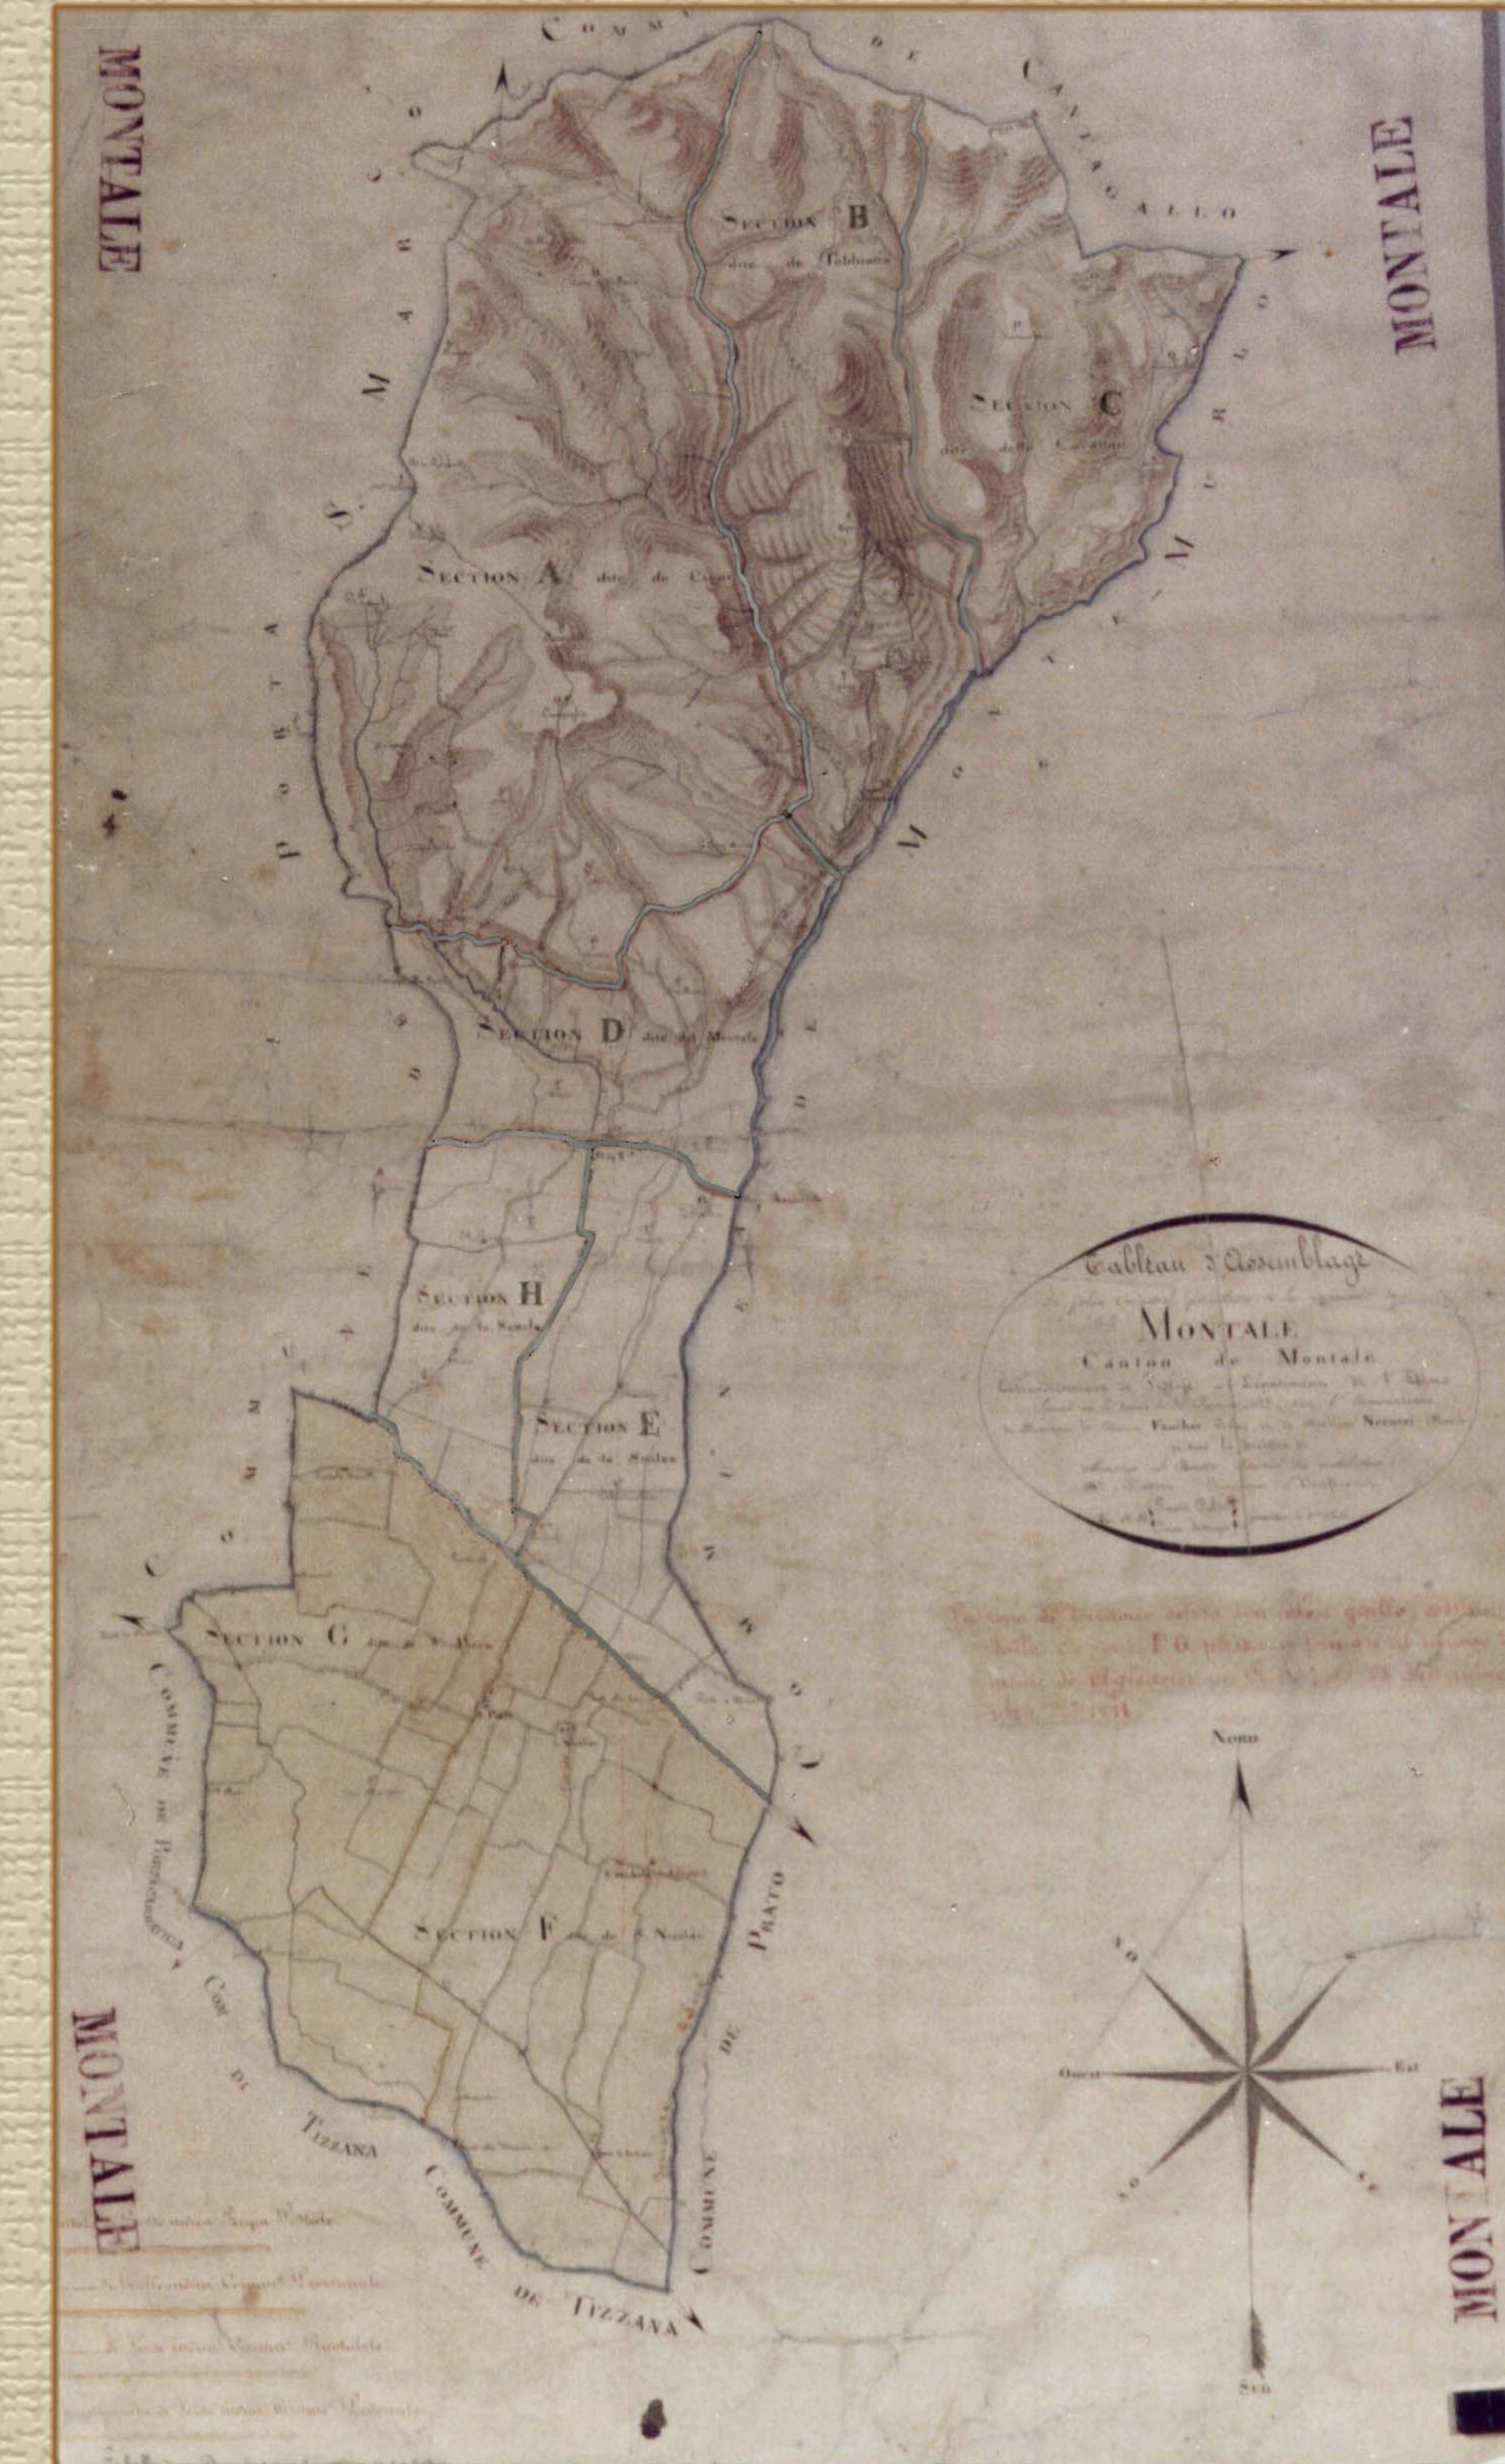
MONTALE

MONTALE

COMMUNE DE CANTAGALLO

COMMUNE DE PORTA S. MARCO

COMMUNE DE MONTEMURLO

SECTION B dite de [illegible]

SECTION C dite de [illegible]

SECTION A dite de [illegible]

SECTION D dite del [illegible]

SECTION H dite de la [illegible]

SECTION E dite de la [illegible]

SECTION G dite de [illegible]

SECTION F dite de S. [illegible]

Tableau d'Assemblage

du plan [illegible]

MONTALE

Canton de Montale

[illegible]

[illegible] Faucher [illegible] Nesucci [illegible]

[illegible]

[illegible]

COMMUNE DE PORTA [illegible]

COM. DI TIZZANA

COMMUNE DE TIZZANA

COMMUNE DE PRATO

Nord

Ouest

Est

Sud

N.O.

S.O.

S.E.

MONTALE

MONTALE

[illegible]

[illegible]

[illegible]

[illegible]